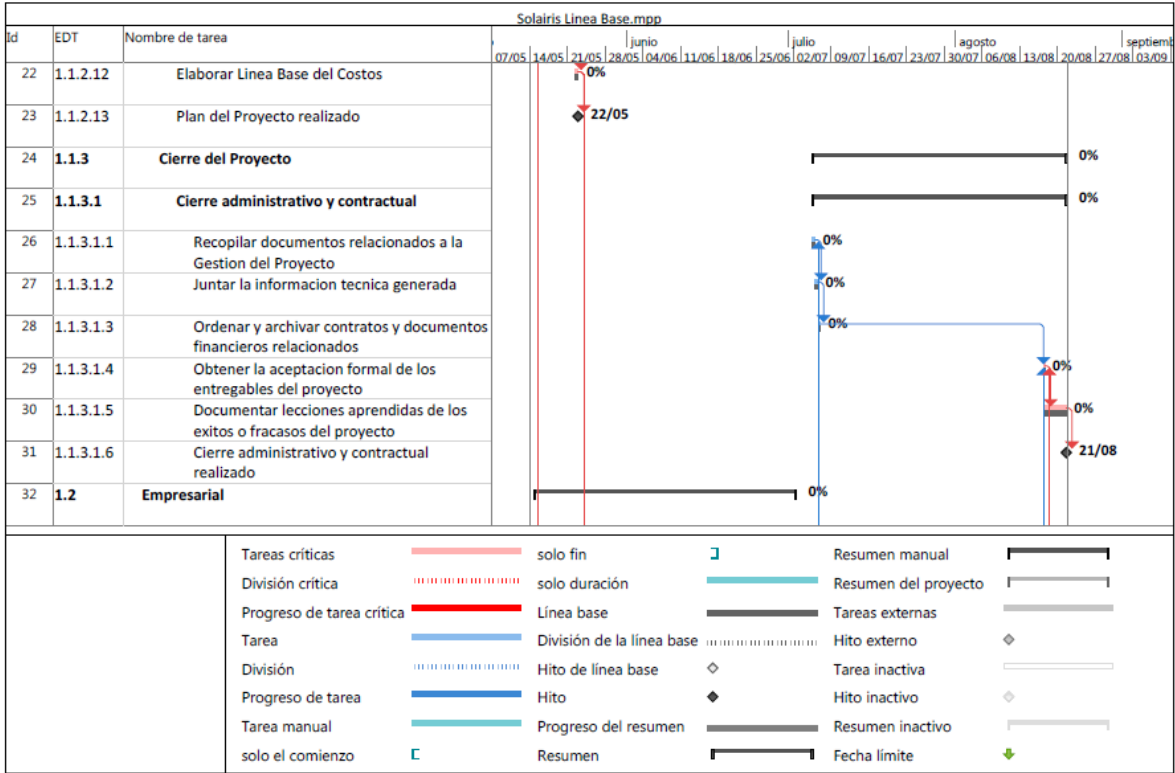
Solairis Linea Base.mpp

| Id | EDT | Nombre de tarea |
|---|---|---|
| 22 | 1.1.2.12 | Elaborar Linea Base del Costos |
| 23 | 1.1.2.13 | Plan del Proyecto realizado |
| 24 | **1.1.3** | **Cierre del Proyecto** |
| 25 | **1.1.3.1** | **Cierre administrativo y contractual** |
| 26 | 1.1.3.1.1 | Recopilar documentos relacionados a la Gestion del Proyecto |
| 27 | 1.1.3.1.2 | Juntar la informacion tecnica generada |
| 28 | 1.1.3.1.3 | Ordenar y archivar contratos y documentos financieros relacionados |
| 29 | 1.1.3.1.4 | Obtener la aceptacion formal de los entregables del proyecto |
| 30 | 1.1.3.1.5 | Documentar lecciones aprendidas de los exitos o fracasos del proyecto |
| 31 | 1.1.3.1.6 | Cierre administrativo y contractual realizado |
| 32 | **1.2** | **Empresarial** |

junio julio agosto septiemb
07/05 14/05 21/05 28/05 04/06 11/06 18/06 25/06 02/07 09/07 16/07 23/07 30/07 06/08 13/08 20/08 27/08 03/09

0%
22/05
0%
0%
0%
0%
0%
0%
0%
21/08
0%

Tareas críticas
División crítica
Progreso de tarea crítica
Tarea
División
Progreso de tarea
Tarea manual
solo el comienzo
solo fin
solo duración
Línea base
División de la línea base
Hito de línea base
Hito
Progreso del resumen
Resumen
Resumen manual
Resumen del proyecto
Tareas externas
Hito externo
Tarea inactiva
Hito inactivo
Resumen inactivo
Fecha límite